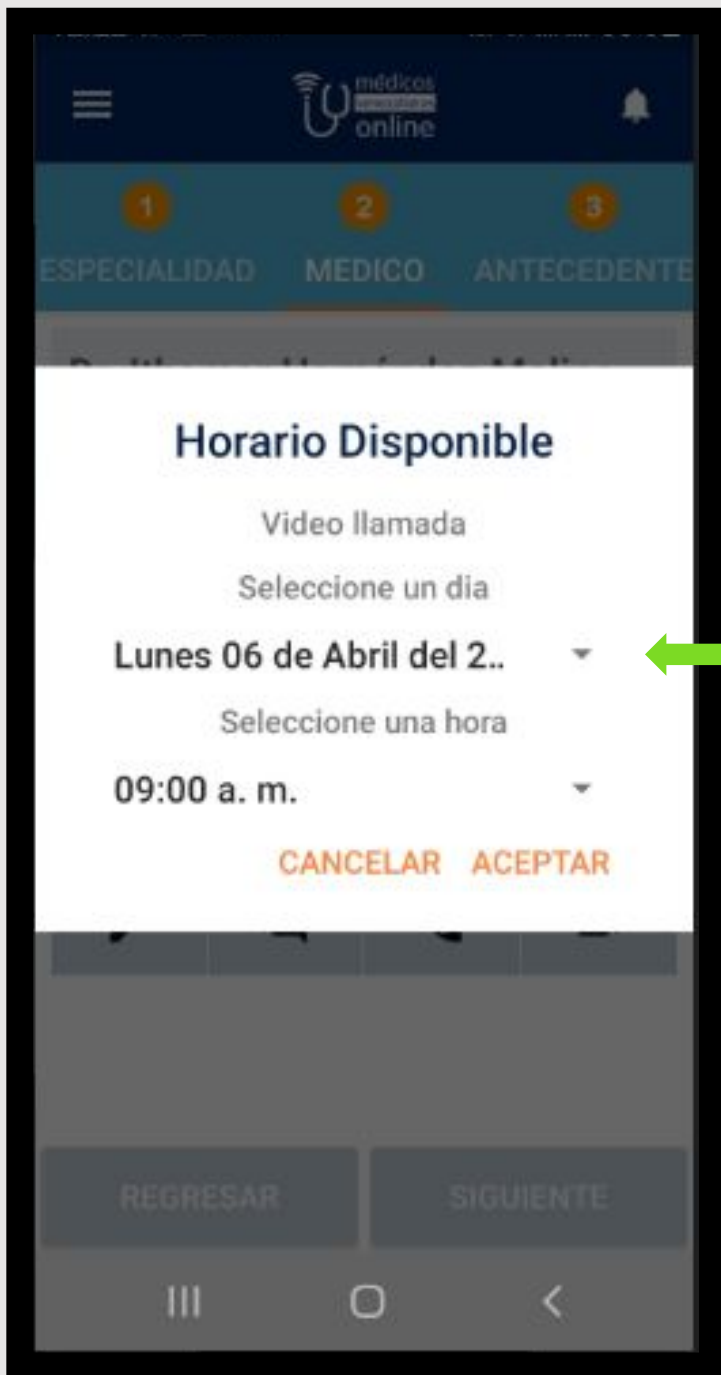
médicos
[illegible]
online

1
ESPECIALIDAD
2
MEDICO
3
ANTECEDENTE

Horario Disponible

Video llamada

Seleccione un dia

Lunes 06 de Abril del 2..

Seleccione una hora

09:00 a. m.

CANCELAR ACEPTAR

REGRESAR
SIGUIENTE